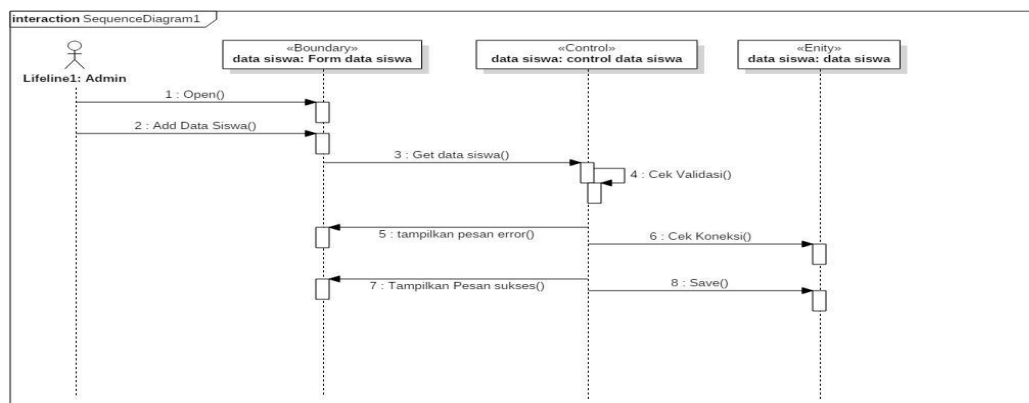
interaction SequenceDiagram1

Lifeline1: Admin

«Boundary»
data siswa: Form data siswa

«Control»
data siswa: control data siswa

«Enity»
data siswa: data siswa

1 : Open()

2 : Add Data Siswa()

3 : Get data siswa()

4 : Cek Validasi()

5 : tampilkan pesan error()

6 : Cek Koneksi()

7 : Tampilkan Pesan sukses()

8 : Save()